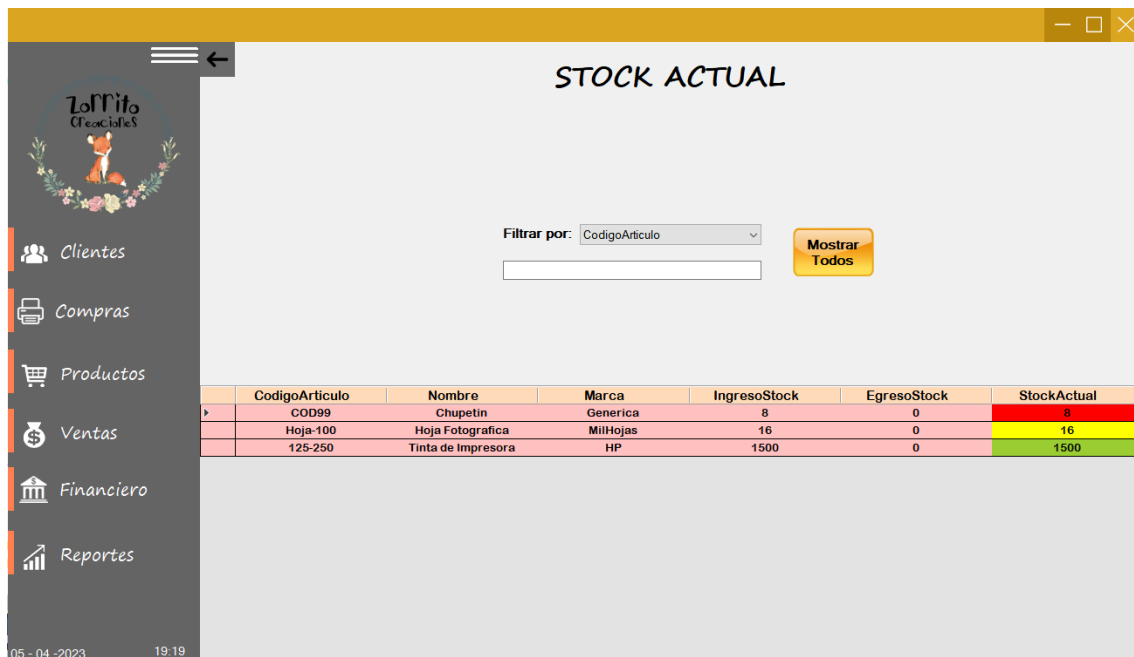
Zorrito Creaciones

Clientes

Compras

Productos

Ventas

Financiero

Reportes

05 - 04 -2023 19:19

STOCK ACTUAL

Filtrar por: CodigoArticulo

Mostrar Todos

| CodigoArticulo | Nombre | Marca | IngresoStock | EgresoStock | StockActual |
|---|---|---|---|---|---|
| COD99 | Chupetin | Generica | 8 | 0 | 8 |
| Hoja-100 | Hoja Fotografica | MilHojas | 16 | 0 | 16 |
| 125-250 | Tinta de Impresora | HP | 1500 | 0 | 1500 |